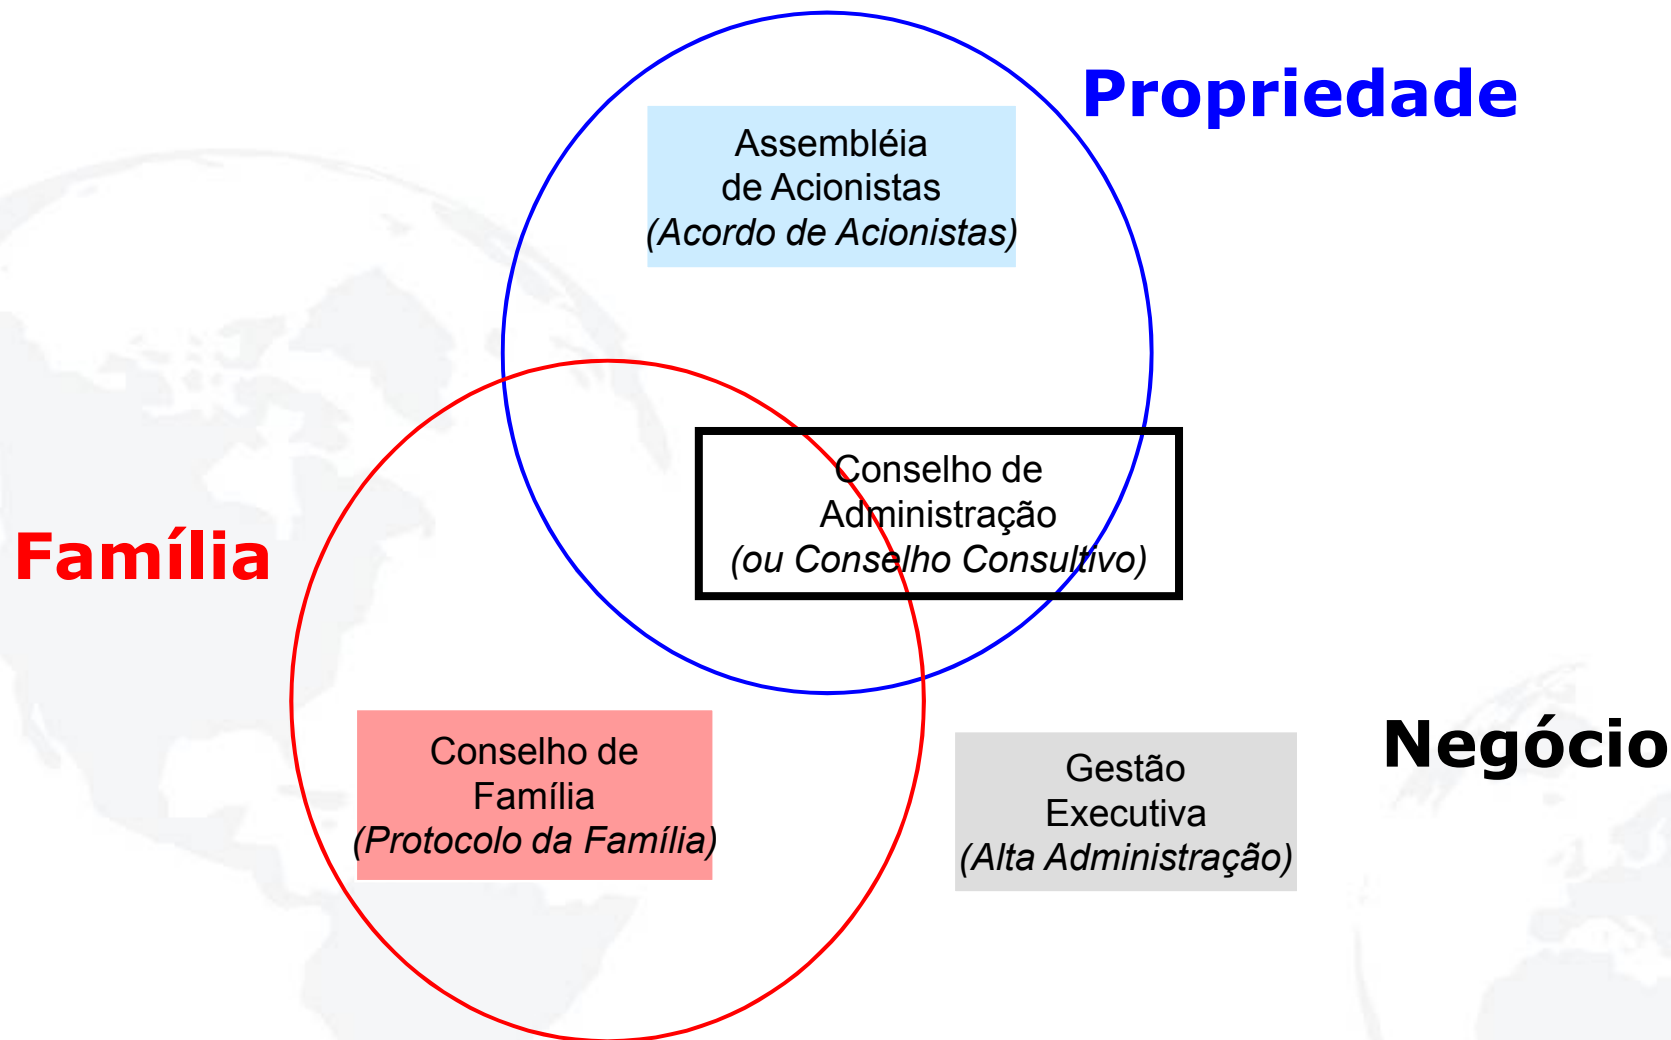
Propriedade

Assembléia de Acionistas (Acordo de Acionistas)

Conselho de Administração (ou Conselho Consultivo)

Família

Conselho de Família (Protocolo da Família)

Gestão Executiva (Alta Administração)

Negócio